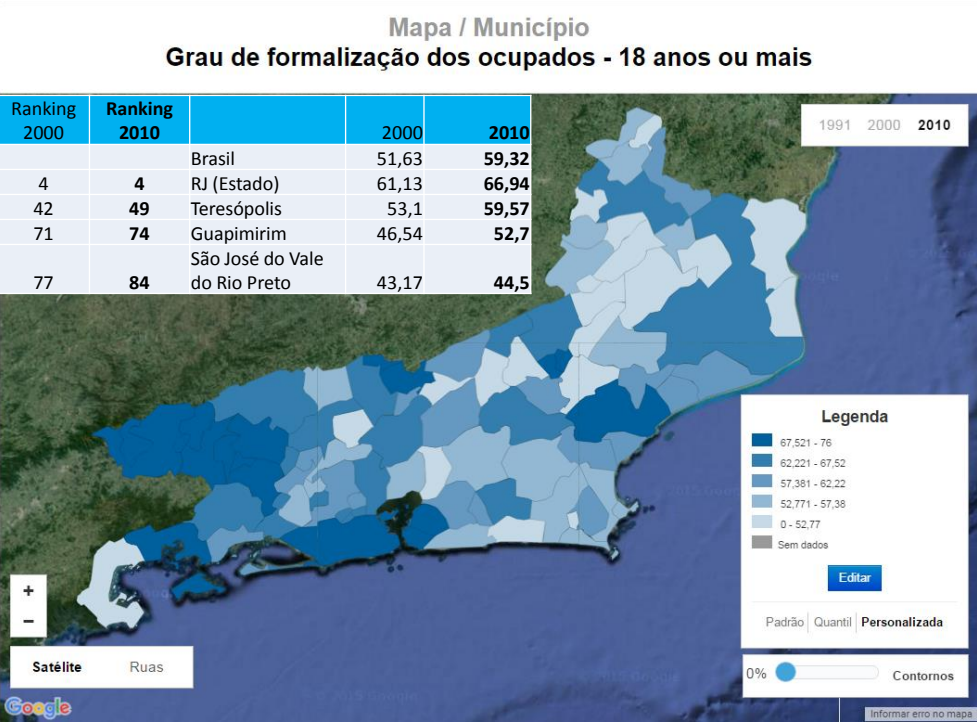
Mapa / Município

Grau de formalização dos ocupados - 18 anos ou mais

| Ranking 2000 | Ranking 2010 | | 2000 | 2010 |
|---|---|---|---|---|
| | | Brasil | 51,63 | 59,32 |
| 4 | 4 | RJ (Estado) | 61,13 | 66,94 |
| 42 | 49 | Teresópolis | 53,1 | 59,57 |
| 71 | 74 | Guapimirim | 46,54 | 52,7 |
| 77 | 84 | São José do Vale do Rio Preto | 43,17 | 44,5 |

1991 2000 2010

Legenda

67,521 - 76
62,221 - 67,52
57,381 - 62,22
52,771 - 57,38
0 - 52,77
Sem dados

Editar

Padrão Quantil Personalizada

0% Contornos

+
−

Satélite Ruas

Google

Informar erro no mapa